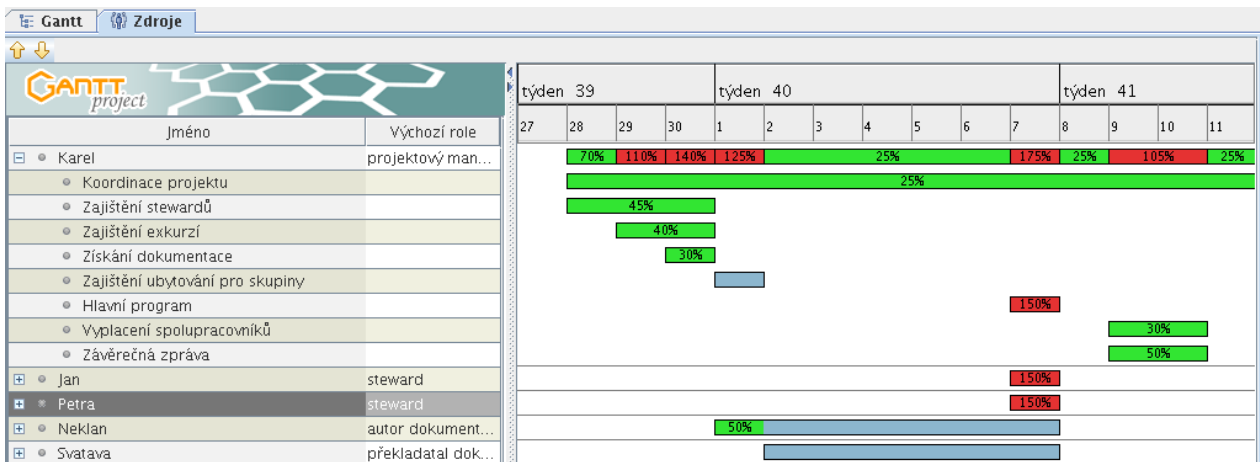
Gantt | Zdroje

GANTT project

| Jméno | Výchozí role |
|---|---|
| Karel | projektový man… |
| Koordinace projektu | |
| Zajištění stewardů | |
| Zajištění exkurzí | |
| Získání dokumentace | |
| Zajištění ubytování pro skupiny | |
| Hlavní program | |
| Vyplacení spolupracovníků | |
| Závěrečná zpráva | |
| Jan | steward |
| Petra | steward |
| Neklan | autor dokument… |
| Svatava | překladatal dok… |

týden 39 | týden 40 | týden 41

27 | 28 | 29 | 30 | 1 | 2 | 3 | 4 | 5 | 6 | 7 | 8 | 9 | 10 | 11

70% 110% 140% 125% 25% 175% 25% 105% 25%
25%
45%
40%
30%
150%
30%
50%
150%
150%
50%